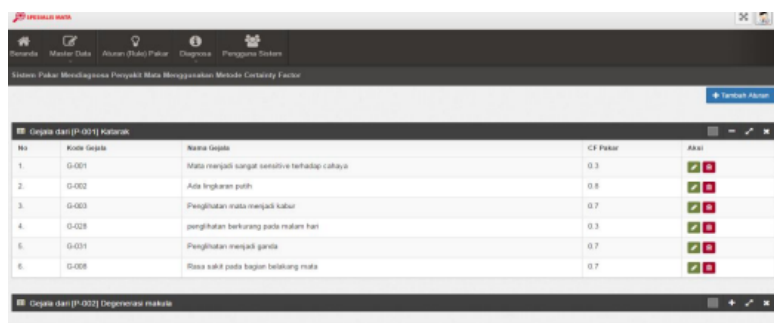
SPESIALIS MATA

Beranda
Master Data
Aturan (Rule) Pakar
Diagnosa
Pengguna Sistem

Sistem Pakar Mendiagnosa Penyakit Mata Menggunakan Metode Certainty Factor

+ Tambah Aturan

Gejala dari [P-001] Katarak

| No | Kode Gejala | Nama Gejala | CF Pakar | Aksi |
|---|---|---|---|---|
| 1. | G-001 | Mata menjadi sangat sensitive terhadap cahaya | 0.3 | |
| 2. | G-002 | Ada lingkaran putih | 0.8 | |
| 3. | G-003 | Penglihatan mata menjadi kabur | 0.7 | |
| 4. | G-028 | penglihatan berkurang pada malam hari | 0.3 | |
| 5. | G-031 | Penglihatan menjadi ganda | 0.7 | |
| 6. | G-008 | Rasa sakit pada bagian belakang mata | 0.7 | |

Gejala dari [P-002] Degenerasi makula